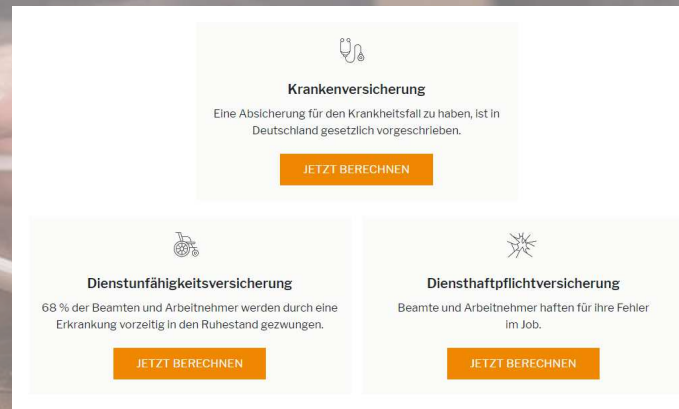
Krankenversicherung

Eine Absicherung für den Krankheitsfall zu haben, ist in Deutschland gesetzlich vorgeschrieben.

JETZT BERECHNEN

Dienstunfähigkeitsversicherung

68 % der Beamten und Arbeitnehmer werden durch eine Erkrankung vorzeitig in den Ruhestand gezwungen.

JETZT BERECHNEN

Diensthaftpflichtversicherung

Beamte und Arbeitnehmer haften für ihre Fehler im Job.

JETZT BERECHNEN